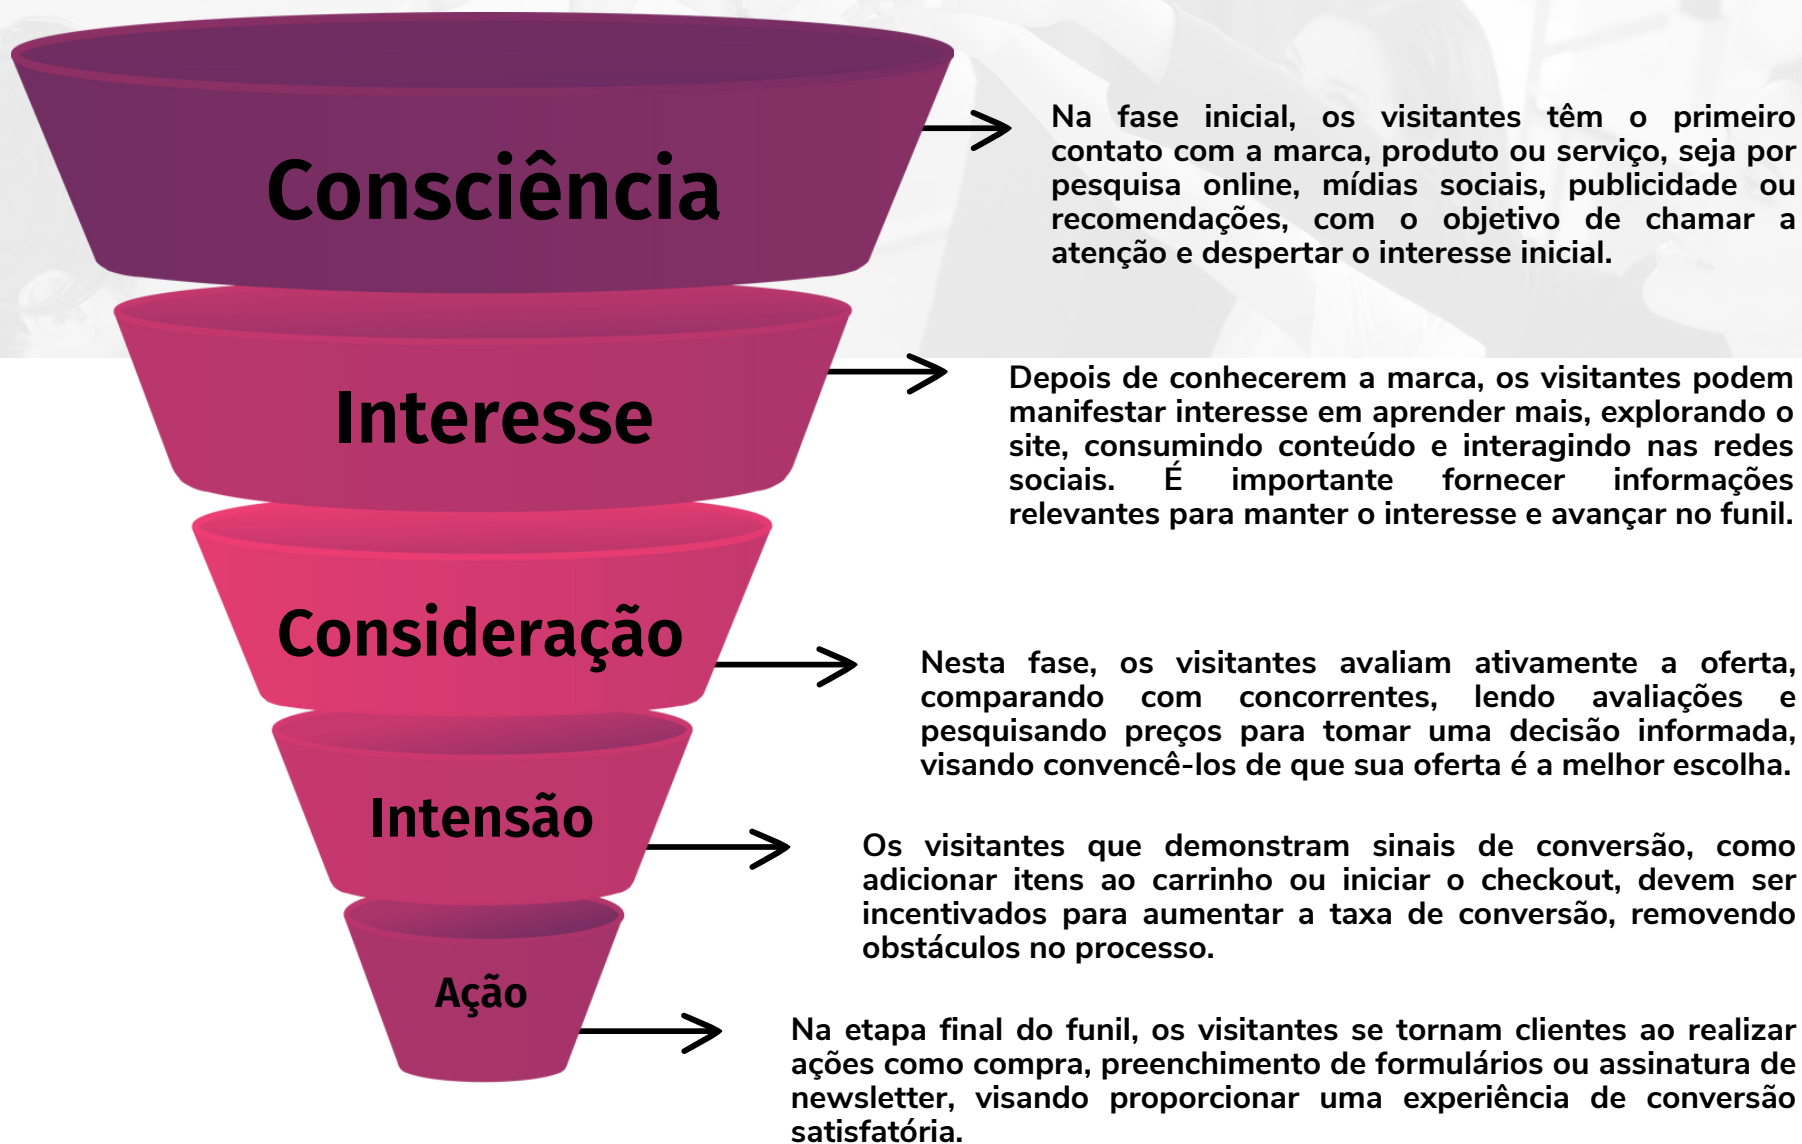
Consciência

Na fase inicial, os visitantes têm o primeiro contato com a marca, produto ou serviço, seja por pesquisa online, mídias sociais, publicidade ou recomendações, com o objetivo de chamar a atenção e despertar o interesse inicial.

Interesse

Depois de conhecerem a marca, os visitantes podem manifestar interesse em aprender mais, explorando o site, consumindo conteúdo e interagindo nas redes sociais. É importante fornecer informações relevantes para manter o interesse e avançar no funil.

Consideração

Nesta fase, os visitantes avaliam ativamente a oferta, comparando com concorrentes, lendo avaliações e pesquisando preços para tomar uma decisão informada, visando convencê-los de que sua oferta é a melhor escolha.

Intensão

Os visitantes que demonstram sinais de conversão, como adicionar itens ao carrinho ou iniciar o checkout, devem ser incentivados para aumentar a taxa de conversão, removendo obstáculos no processo.

Ação

Na etapa final do funil, os visitantes se tornam clientes ao realizar ações como compra, preenchimento de formulários ou assinatura de newsletter, visando proporcionar uma experiência de conversão satisfatória.